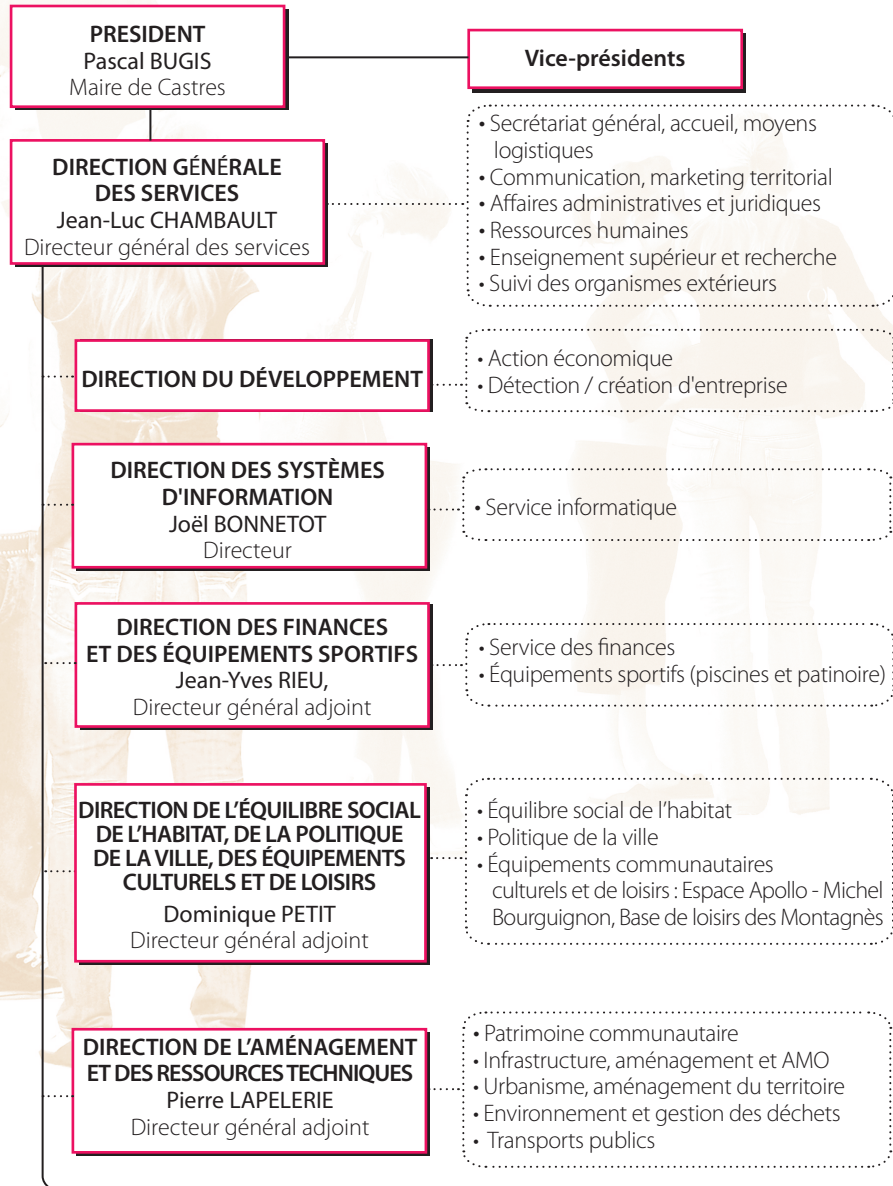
PRESIDENT
Pascal BUGIS
Maire de Castres

Vice-présidents

DIRECTION GÉNÉRALE DES SERVICES
Jean-Luc CHAMBAULT
Directeur général des services

• Secrétariat général, accueil, moyens logistiques
• Communication, marketing territorial
• Affaires administratives et juridiques
• Ressources humaines
• Enseignement supérieur et recherche
• Suivi des organismes extérieurs

DIRECTION DU DÉVELOPPEMENT

• Action économique
• Détection / création d'entreprise

DIRECTION DES SYSTÈMES D'INFORMATION
Joël BONNETOT
Directeur

• Service informatique

DIRECTION DES FINANCES ET DES ÉQUIPEMENTS SPORTIFS
Jean-Yves RIEU,
Directeur général adjoint

• Service des finances
• Équipements sportifs (piscines et patinoire)

DIRECTION DE L'ÉQUILIBRE SOCIAL DE L'HABITAT, DE LA POLITIQUE DE LA VILLE, DES ÉQUIPEMENTS CULTURELS ET DE LOISIRS
Dominique PETIT
Directeur général adjoint

• Équilibre social de l'habitat
• Politique de la ville
• Équipements communautaires culturels et de loisirs : Espace Apollo - Michel Bourguignon, Base de loisirs des Montagnès

DIRECTION DE L'AMÉNAGEMENT ET DES RESSOURCES TECHNIQUES
Pierre LAPELERIE
Directeur général adjoint

• Patrimoine communautaire
• Infrastructure, aménagement et AMO
• Urbanisme, aménagement du territoire
• Environnement et gestion des déchets
• Transports publics